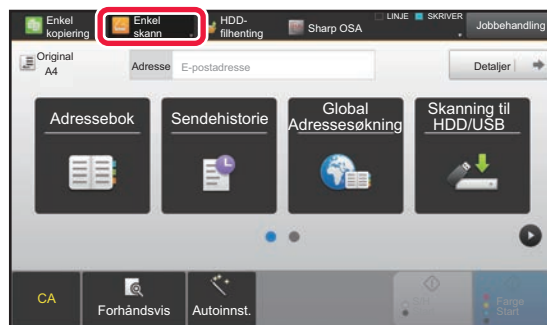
Enkel kopiering

Enkel skann

HDD-filhenting

Sharp OSA

LINJE

SKRIVER

Jobbehandling

Original A4

Adresse

E-postadresse

Detaljer

Adressebok

Sendehistorie

Global Adressesøkning

Skanning til HDD/USB

CA

Forhåndsvis

Autoinnst.

S/H Start

Farge Start